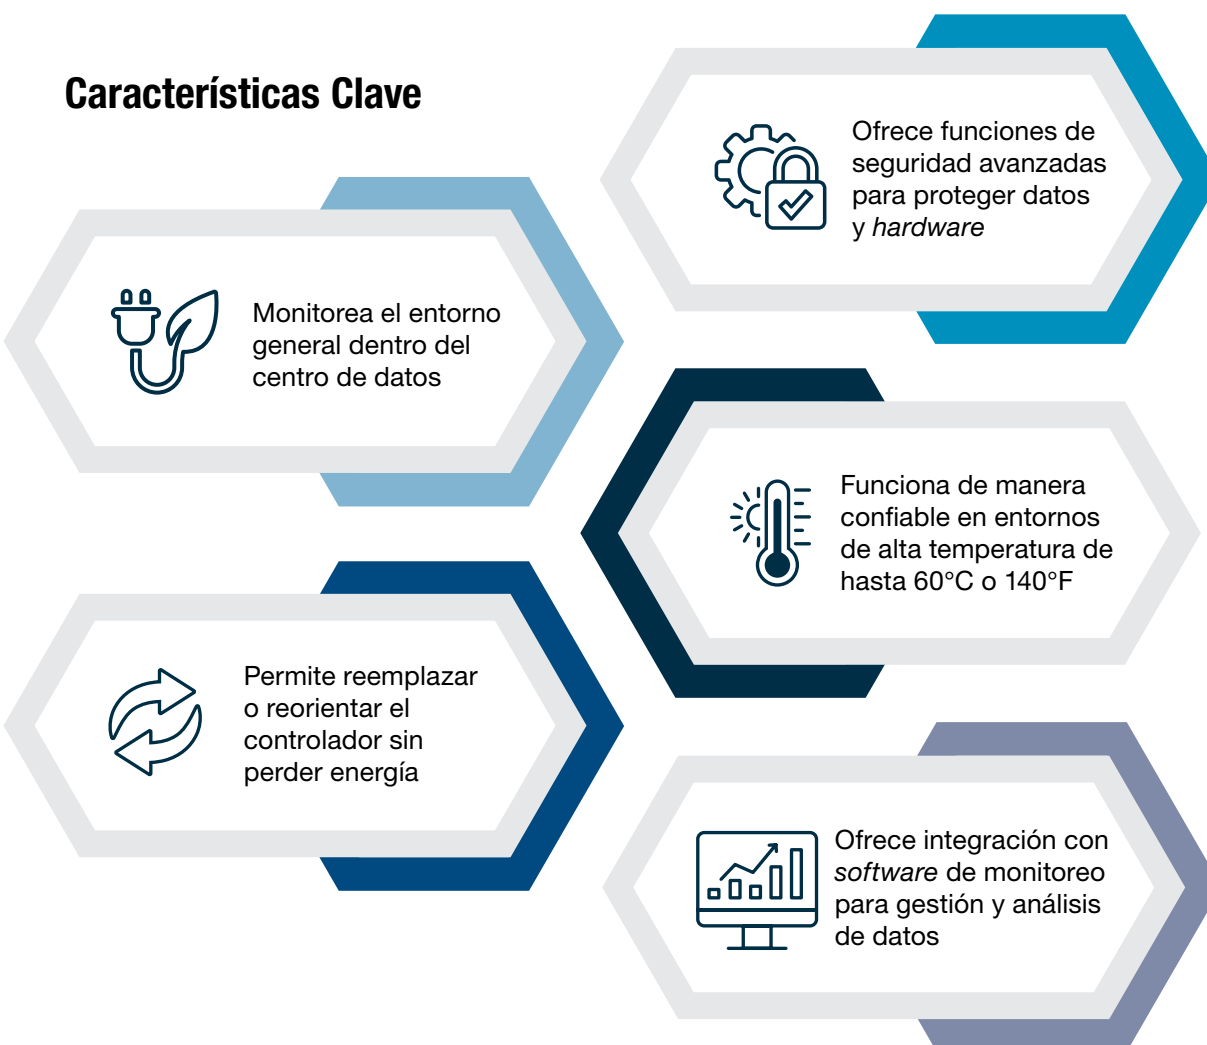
Características Clave

Ofrece funciones de seguridad avanzadas para proteger datos y hardware

Monitorea el entorno general dentro del centro de datos

Funciona de manera confiable en entornos de alta temperatura de hasta 60°C o 140°F

Permite reemplazar o reorientar el controlador sin perder energía

Ofrece integración con software de monitoreo para gestión y análisis de datos